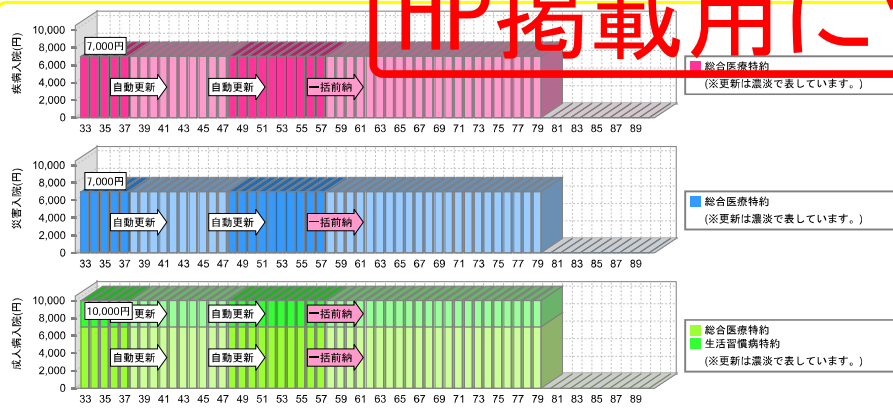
HP掲載用に

疾病入院(円)
10,000
8,000
6,000
4,000
2,000
0
7,000円
自動更新
自動更新
一括前納
33 35 37 39 41 43 45 47 49 51 53 55 57 59 61 63 65 67 69 71 73 75 77 79 81 83 85 87 89
総合医療特約
(※更新は濃淡で表しています。)

災害入院(円)
10,000
8,000
6,000
4,000
2,000
0
7,000円
自動更新
自動更新
一括前納
33 35 37 39 41 43 45 47 49 51 53 55 57 59 61 63 65 67 69 71 73 75 77 79 81 83 85 87 89
総合医療特約
(※更新は濃淡で表しています。)

成人病入院(円)
10,000
8,000
6,000
4,000
2,000
0
10,000円
自動更新
自動更新
一括前納
自動更新
自動更新
一括前納
33 35 37 39 41 43 45 47 49 51 53 55 57 59 61 63 65 67 69 71 73 75 77 79 81 83 85 87 89
総合医療特約
生活習慣病特約
(※更新は濃淡で表しています。)